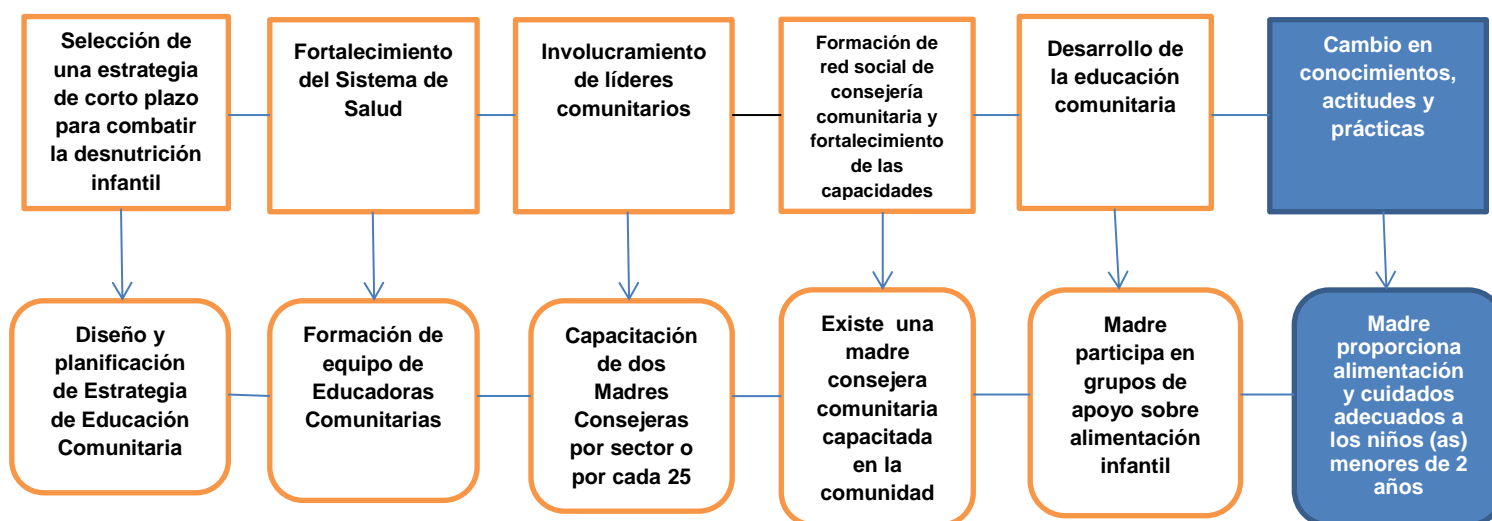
Selección de una estrategia de corto plazo para combatir la desnutrición infantil

Fortalecimiento del Sistema de Salud

Involucramiento de líderes comunitarios

Formación de red social de consejería comunitaria y fortalecimiento de las capacidades

Desarrollo de la educación comunitaria

Cambio en conocimientos, actitudes y prácticas

Diseño y planificación de Estrategia de Educación Comunitaria

Formación de equipo de Educadoras Comunitarias

Capacitación de dos Madres Consejeras por sector o por cada 25

Existe una madre consejera comunitaria capacitada en la comunidad

Madre participa en grupos de apoyo sobre alimentación infantil

Madre proporciona alimentación y cuidados adecuados a los niños (as) menores de 2 años